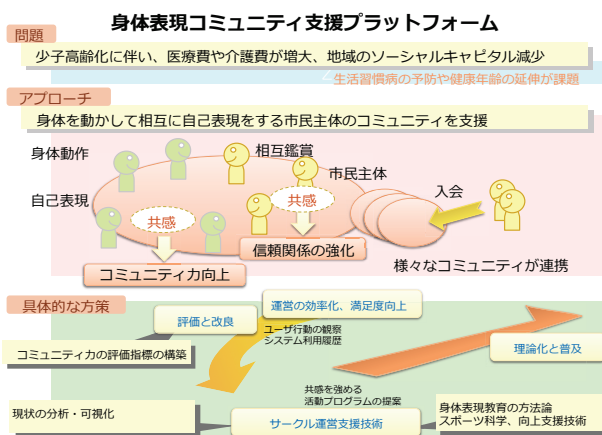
身体表現コミュニティ支援プラットフォーム

問題

少子高齢化に伴い、医療費や介護費が増大、地域のソーシャルキャピタル減少

生活習慣病の予防や健康年齢の延伸が課題

アプローチ

身体を動かして相互に自己表現をする市民主体のコミュニティを支援

身体動作

相互鑑賞

市民主体

自己表現

共感

共感

入会

信頼関係の強化

コミュニティ力向上

様々なコミュニティが連携

具体的な方策

運営の効率化、満足度向上

評価と改良

ユーザ行動の観察
システム利用履歴

コミュニティ力の評価指標の構築

理論化と普及

共感を強める
活動プログラムの提案

現状の分析・可視化

サークル運営支援技術

身体表現教育の方法論
スポーツ科学、向上支援技術